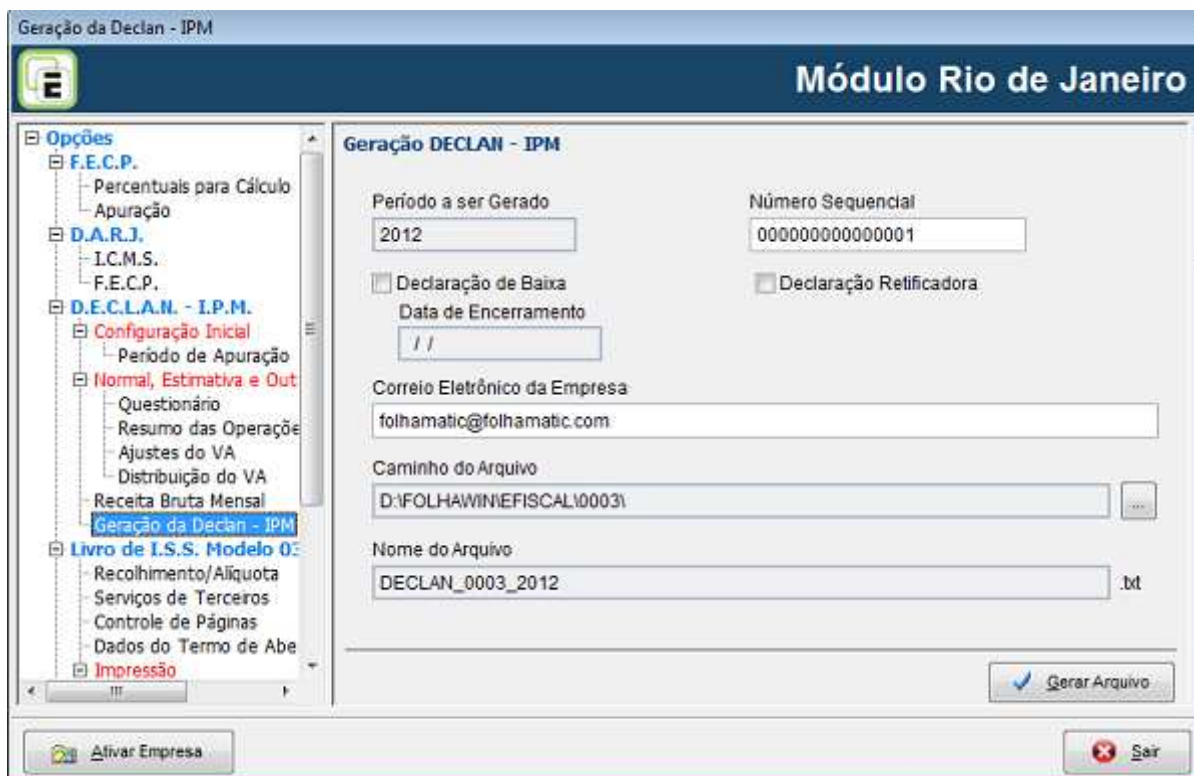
Geração da Declan - IPM

Módulo Rio de Janeiro

Opções
F.E.C.P.
Percentuais para Cálculo
Apuração
D.A.R.J.
I.C.M.S.
F.E.C.P.
D.E.C.L.A.N. - I.P.M.
Configuração Inicial
Período de Apuração
Normal, Estimativa e Out
Questionário
Resumo das Operaçõe
Ajustes do VA
Distribuição do VA
Receita Bruta Mensal
Geração da Declan - IPM
Livro de I.S.S. Modelo 03
Recolhimento/Alíquota
Serviços de Terceiros
Controle de Páginas
Dados do Termo de Abe
Impressão

Geração DECLAN - IPM

Período a ser Gerado
2012

Número Sequencial
000000000000001

Declaração de Baixa

Declaração Retificadora

Data de Encerramento
/ /

Correio Eletrônico da Empresa
folhamatic@folhamatic.com

Caminho do Arquivo
D:\FOLHAWIN\EFISCAL\0003\
...

Nome do Arquivo
DECLAN_0003_2012
.txt

Gerar Arquivo

Ativar Empresa

Sair